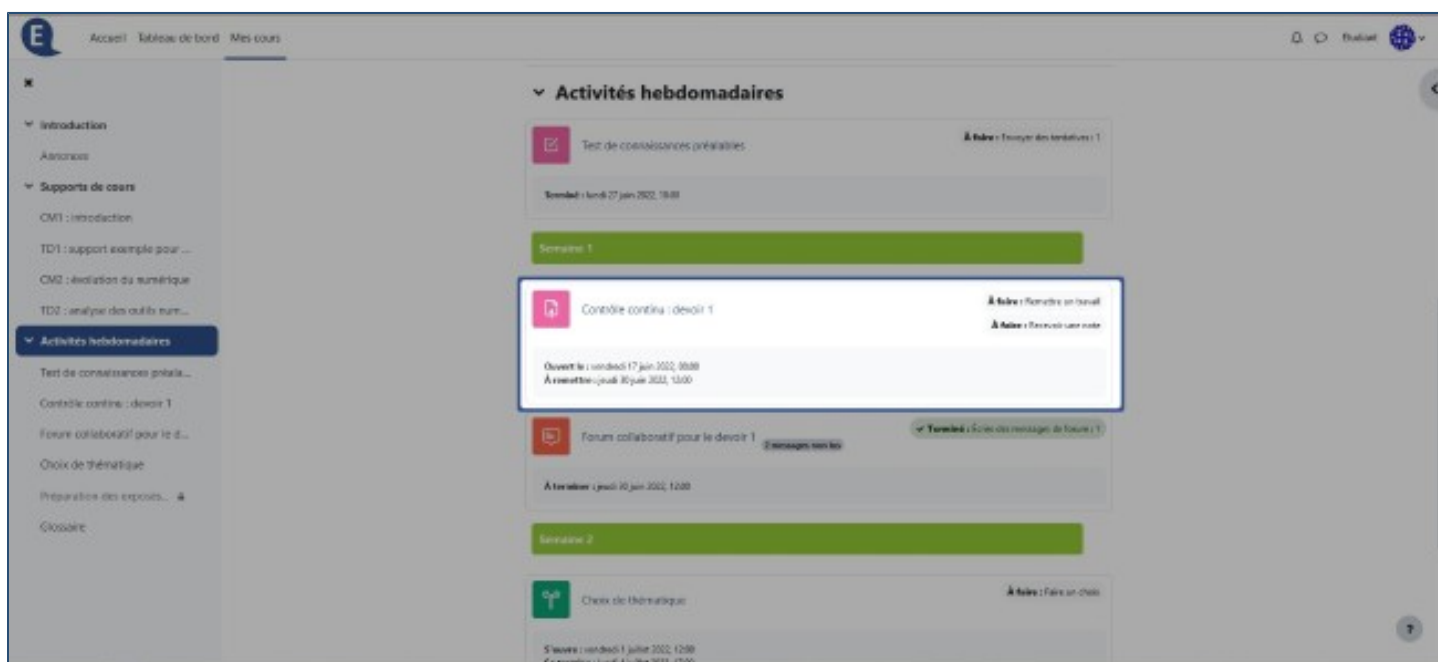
E Accueil Tableau de bord Mes cours

Étudiant

×

Introduction

Annonces

Supports de cours

CM1 : introduction

TD1 : support exemple pour ...

CM2 : évolution du numérique

TD2 : analyse des outils num...

Activités hebdomadaires

Test de connaissances préala...

Contrôle continu : devoir 1

Forum collaboratif pour le d...

Choix de thématique

Préparation des exposés...

Glossaire

Activités hebdomadaires

Test de connaissances préalables

À faire : Envoyer des tentatives : 1

Terminé : lundi 27 juin 2022, 19:00

Semaine 1

Contrôle continu : devoir 1

À faire : Remettre un travail

À faire : Recevoir une note

Ouvert le : vendredi 17 juin 2022, 00:00

À remettre : jeudi 30 juin 2022, 12:00

Forum collaboratif pour le devoir 1

2 messages non lus

Terminé : Écrire des messages de forum : 1

À terminer : jeudi 30 juin 2022, 12:00

Semaine 2

Choix de thématique

À faire : Faire un choix

S'ouvre : vendredi 1 juillet 2022, 12:00

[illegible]

?